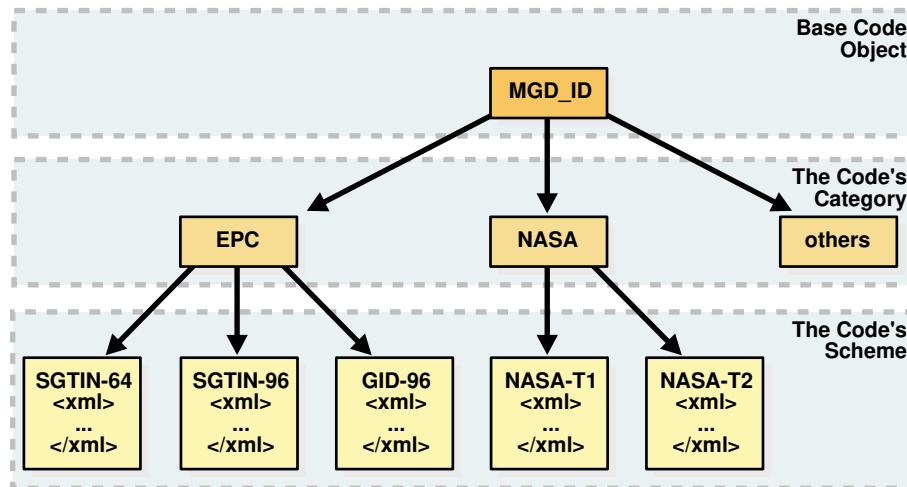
Base Code Object

MGD_ID

The Code's Category

EPC

NASA

others

The Code's Scheme

SGTIN-64
<xml>
...
</xml>

SGTIN-96
<xml>
...
</xml>

GID-96
<xml>
...
</xml>

NASA-T1
<xml>
...
</xml>

NASA-T2
<xml>
...
</xml>